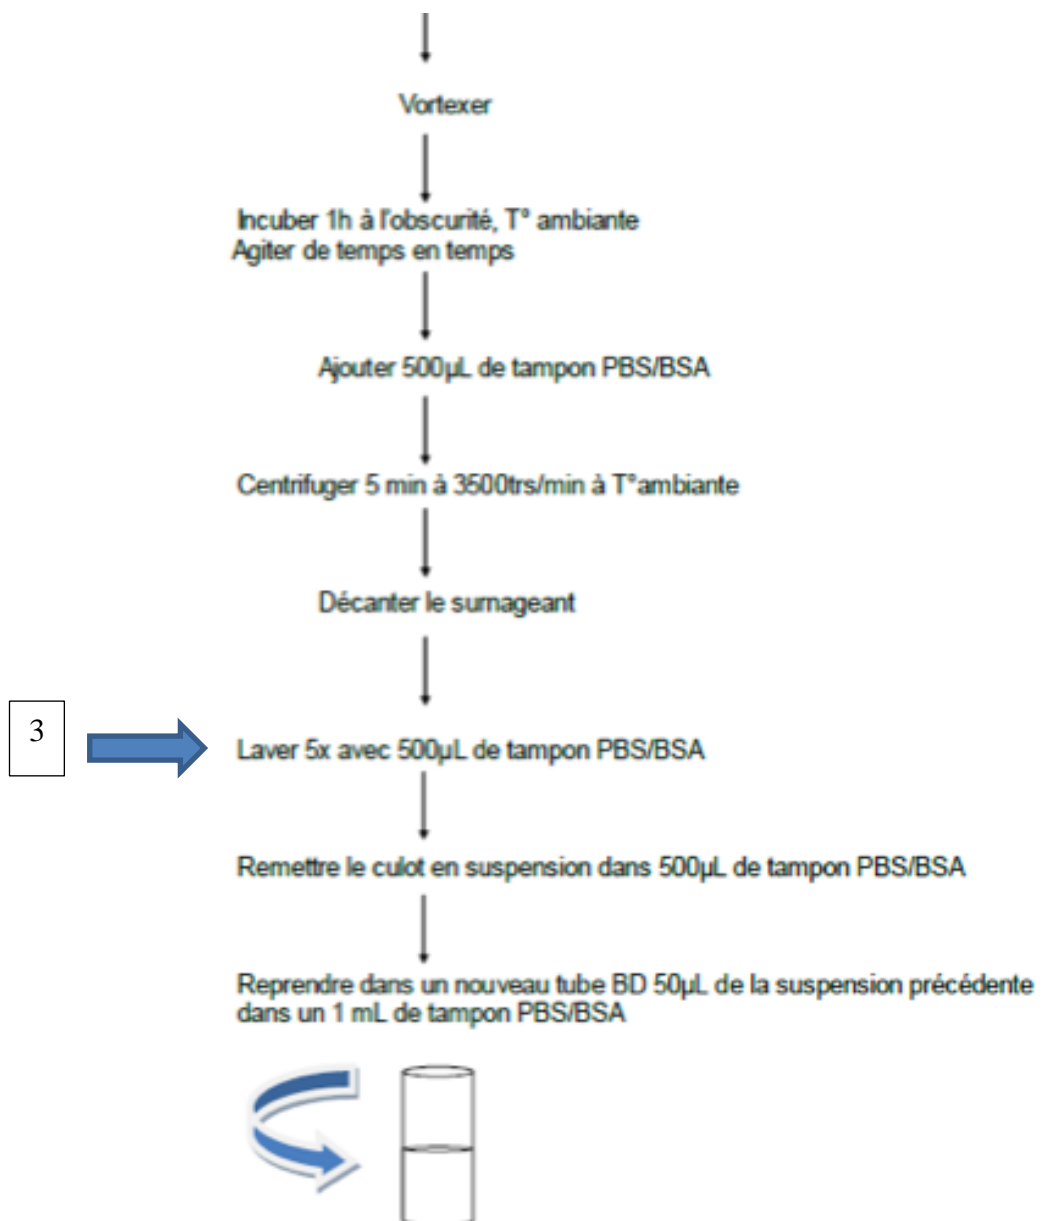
Vortexer

Incuber 1h à l'obscurité, T° ambiante
Agiter de temps en temps

Ajouter 500µL de tampon PBS/BSA

Centrifuger 5 min à 3500trs/min à T°ambiante

Décanter le surnageant

3

Laver 5x avec 500µL de tampon PBS/BSA

Remettre le culot en suspension dans 500µL de tampon PBS/BSA

Reprendre dans un nouveau tube BD 50µL de la suspension précédente dans un 1 mL de tampon PBS/BSA